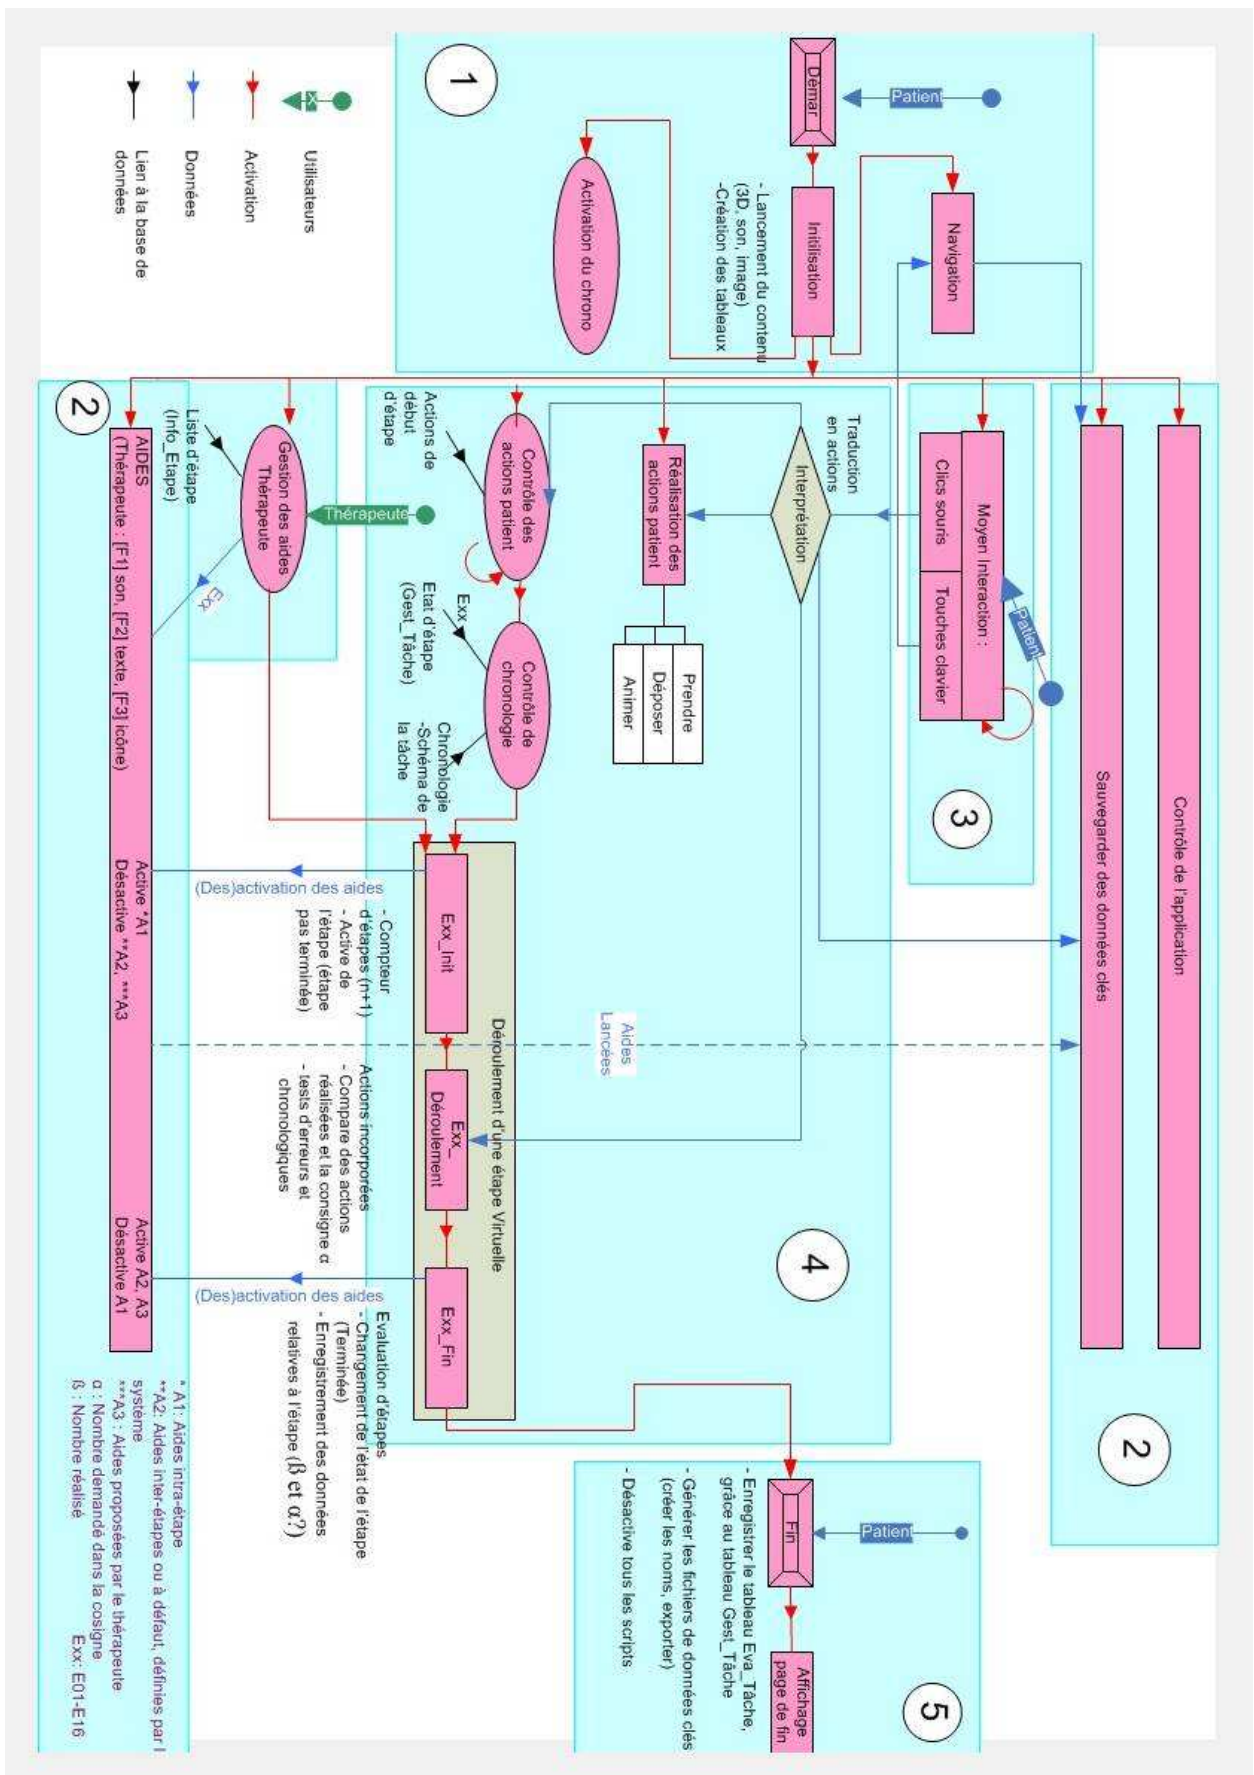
1

Démar

Patient

Initilisation

Navigation

- Lancement du contenu (3D, son, image)
-Création des tableaux

Activation du chrono

Utilisateurs

Activation

Données

Lien à la base de données

2

AIDES
(Thérapeute : [F1] son, [F2] texte, [F3] icône)

Active *A1
Désactive **A2, ***A3

Active A2, A3
Désactive A1

Liste d'étape (Info_Etape)

Gestion des aides Thérapeute

Thérapeute

Exx

Contrôle des actions patient

Actions de début d'étape

Réalisation des actions patient

Prendre

Déposer

Animer

Interprétation

Traduction en actions

Contrôle de chronologie

Exx

Etat d'étape (Gest_Tâche)

Chronologie -Schéma de la tâche

Moyen Interaction :

Clics souris

Touches clavier

Patient

3

Sauvegarder des données clés

Contrôle de l'application

2

Déroulement d'une étape Virtuelle

Exx_Init

Exx_ Déroulement

Exx_Fin

(Des)activation des aides

- Compteur d'étapes (n+1)
- Active de l'étape (étape pas terminée)

Aides Lancées

Actions incorporées
- Compare des actions réalisées et la consigne α
- tests d'erreurs et chronologiques

(Des)activation des aides

Evaluation d'étapes
- Changement de l'état de l'étape (Terminée)
- Enregistrement des données relatives à l'étape (ß et α?)

4

Fin

Patient

Affichage page de fin

- Enregistrer le tableau Eva_Tâche, grâce au tableau Gest_Tâche
- Générer les fichiers de données clés (créer les noms, exporter)
- Désactive tous les scripts

5

* A1: Aides intra-étape
**A2: Aides inter-étapes ou à défaut, définies par l système
***A3 : Aides proposées par le thérapeute
α : Nombre demandé dans la cosigne
ß : Nombre réalisé
Exx: E01-E16